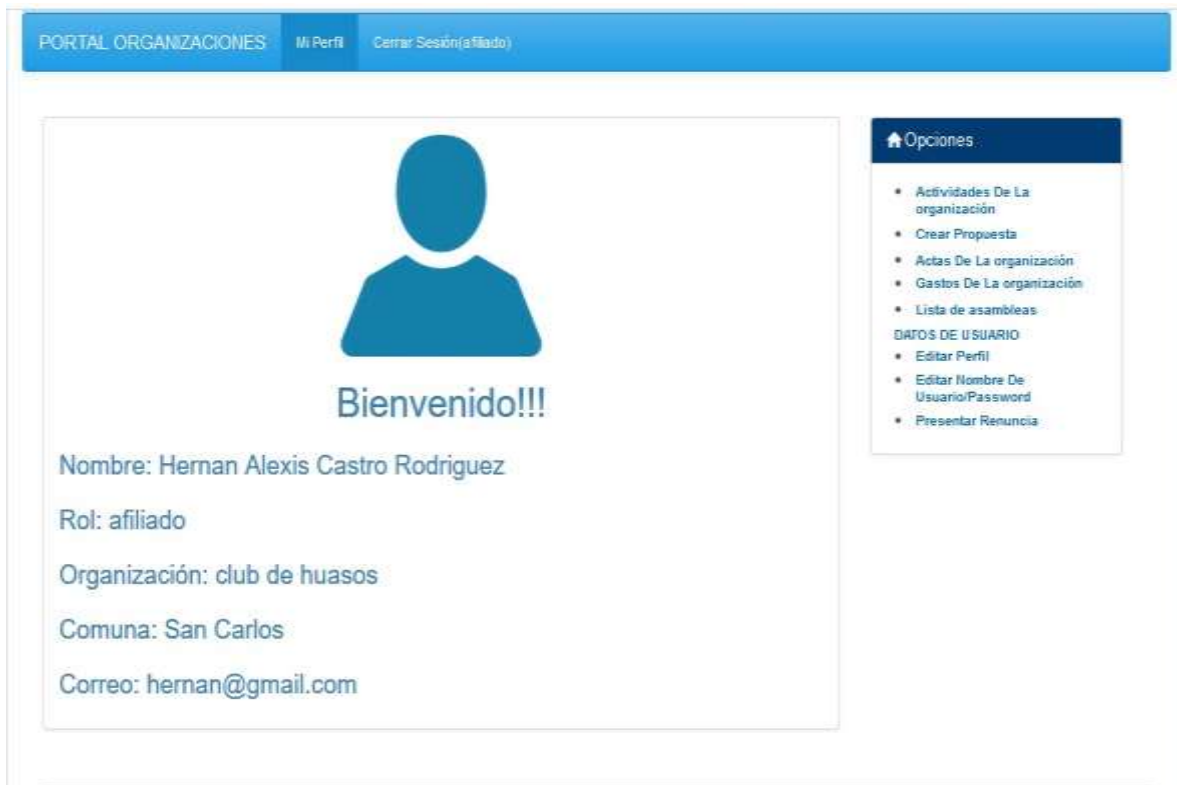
PORTAL ORGANIZACIONES Mi Perfil Cerrar Sesión(afiliado)

Bienvenido!!!

Nombre: Hernan Alexis Castro Rodriguez

Rol: afiliado

Organización: club de huasos

Comuna: San Carlos

Correo: hernan@gmail.com

Opciones

- Actividades De La organización
- Crear Propuesta
- Actas De La organización
- Gastos De La organización
- Lista de asambleas

DATOS DE USUARIO

- Editar Perfil
- Editar Nombre De Usuario/Password
- Presentar Renuncia